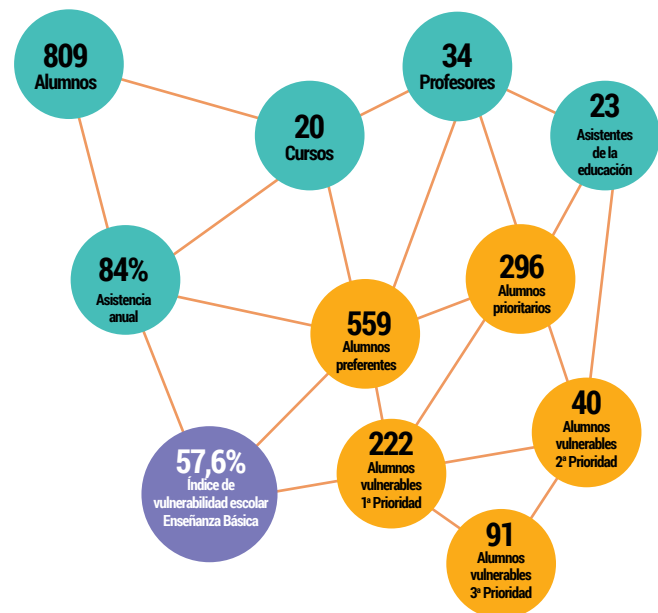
809
Alumnos

34
Profesores

20
Cursos

23
Asistentes de la educación

84%
Asistencia anual

296
Alumnos prioritarios

559
Alumnos preferentes

40
Alumnos vulnerables 2ª Prioridad

57,6%
Índice de vulnerabilidad escolar Enseñanza Básica

222
Alumnos vulnerables 1ª Prioridad

91
Alumnos vulnerables 3ª Prioridad